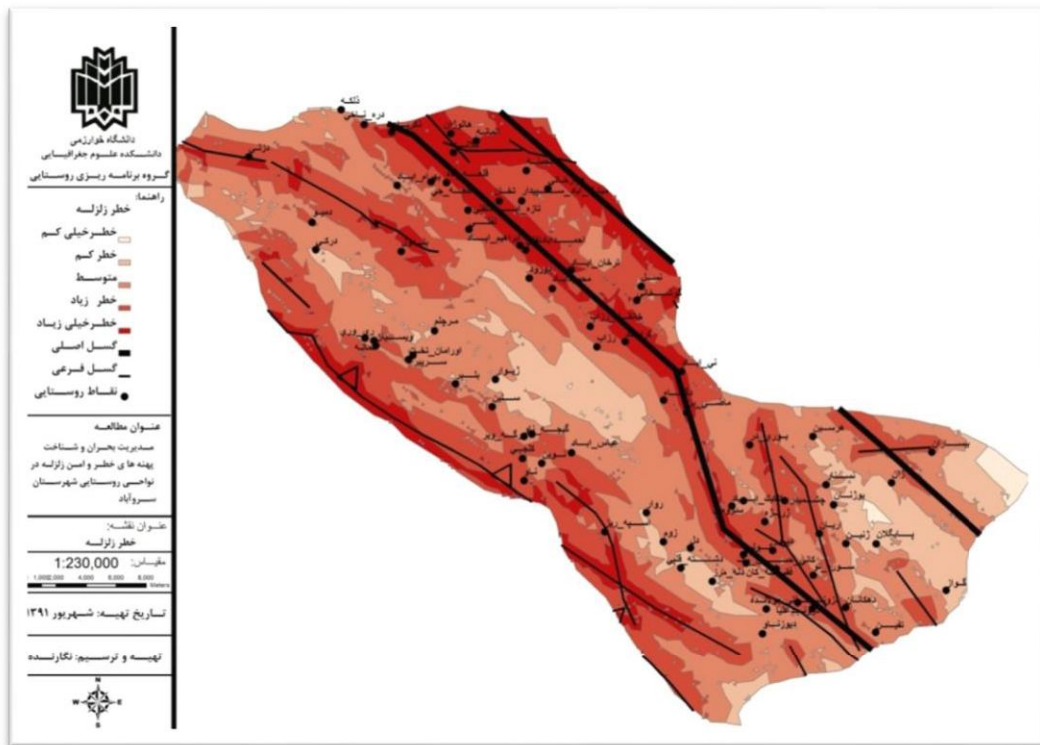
دانشگاه خوارزمی
دانشکده علوم جغرافیایی
گروه برنامه ریزی روستایی

راهنما:
خطر زلزله
خطرخیلی کم
خطر کم
متوسط
خطر زیاد
خطرخیلی زیاد
گسل اصلی
گسل فرعی
نقاط روستایی

عنوان مطالعه
مدیریت بحران و شناخت پهنه های خطر و امن زلزله در نواحی روستایی شهرستان سروآباد

عنوان نقشه:
خطر زلزله

مقیاس:
1:230,000
1,000 2,000 0 4,000 6,000 8,000 Meters

تاریخ تهیه: شهریور ۱۳۹۱

تهیه و ترسیم: نگارنده

N
W E
S

نگله
دره
هانه
اورامان تخت
مرچلم
ژیوار
رزاب
پالنگان
دزاور
نی
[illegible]